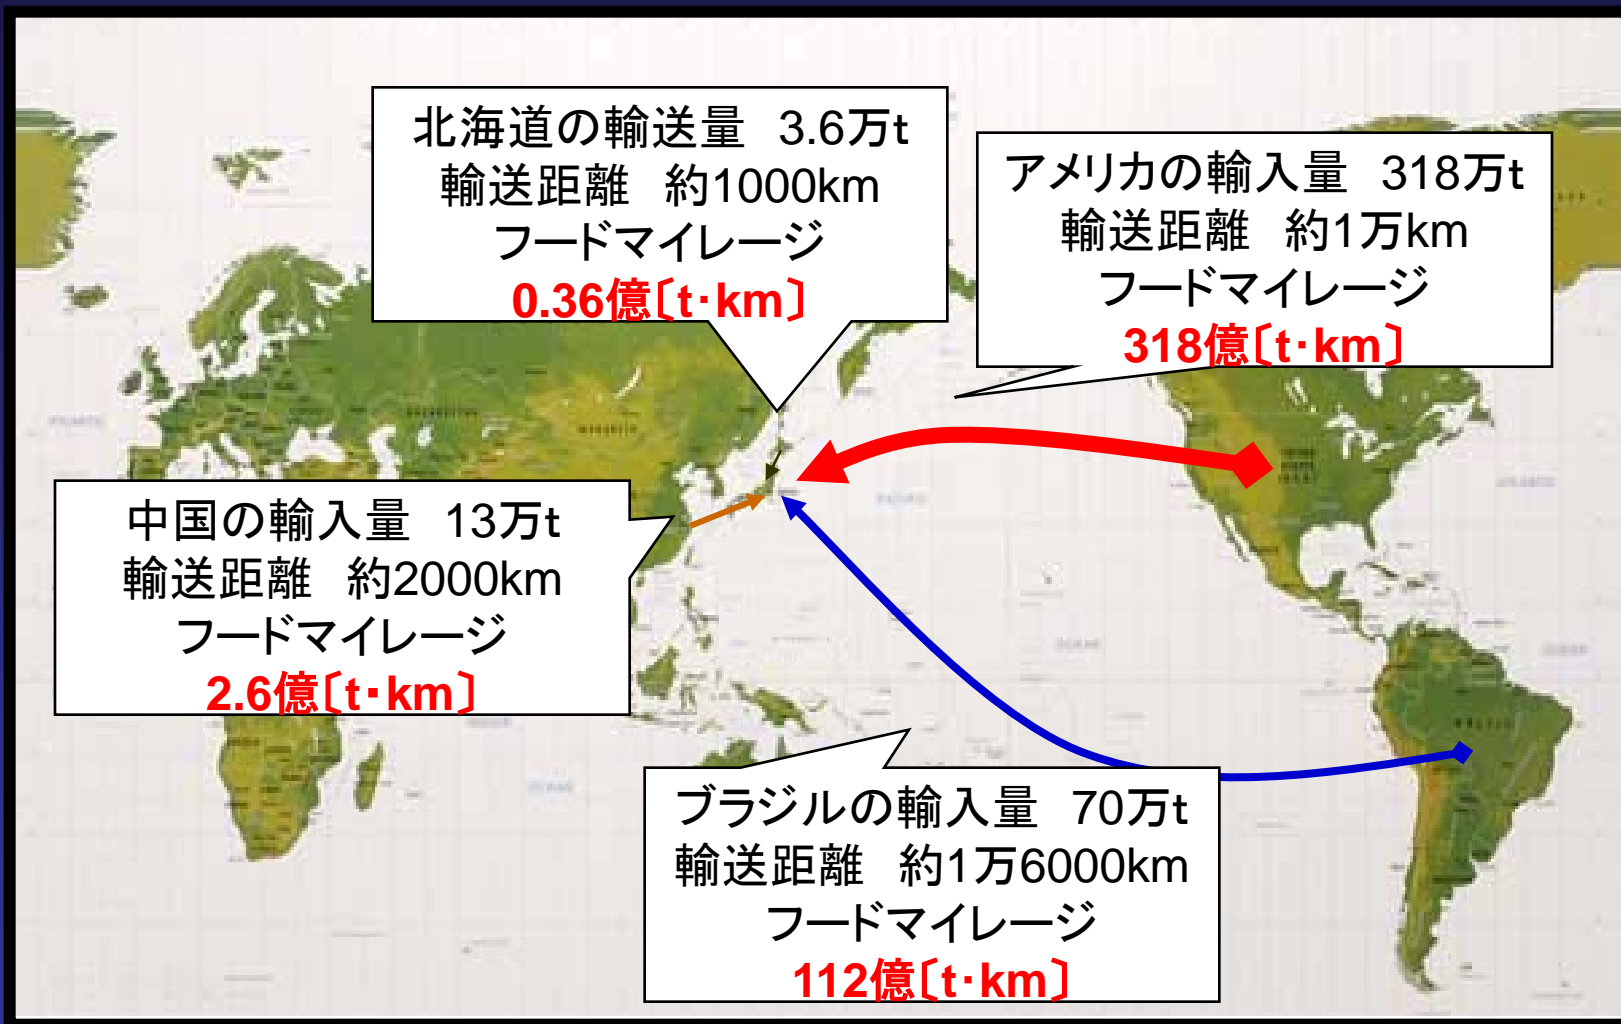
北海道の輸送量　3.6万t
輸送距離　約1000km
フードマイレージ
0.36億〔t･km〕

アメリカの輸入量　318万t
輸送距離　約1万km
フードマイレージ
318億〔t･km〕

中国の輸入量　13万t
輸送距離　約2000km
フードマイレージ
2.6億〔t･km〕

ブラジルの輸入量　70万t
輸送距離　約1万6000km
フードマイレージ
112億〔t･km〕